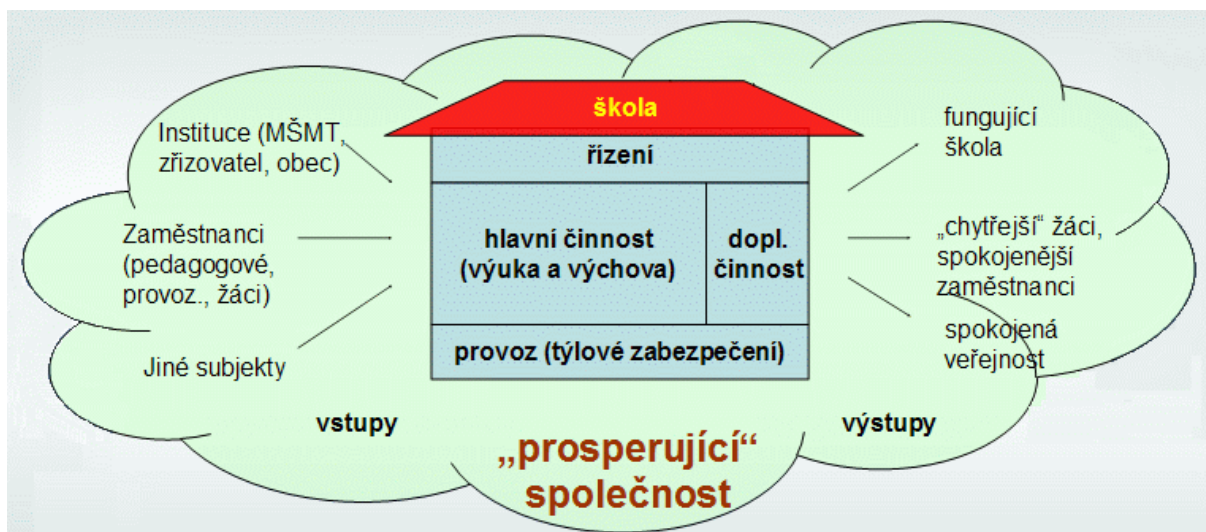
škola

řízení

Instituce (MŠMT, zřizovatel, obec)

Zaměstnanci (pedagogové, provoz., žáci)

Jiné subjekty

hlavní činnost (výuka a výchova)

dopl. činnost

provoz (týlové zabezpečení)

fungující škola

„chytřejší“ žáci, spokojenější zaměstnanci

spokojená veřejnost

vstupy

výstupy

„prosperující“ společnost